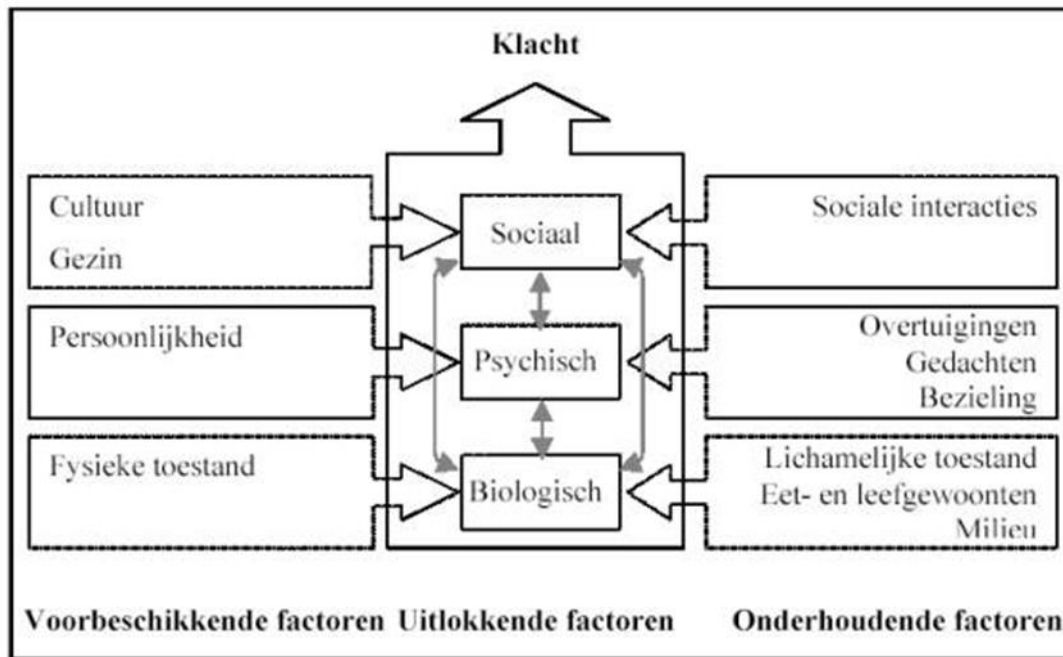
Klacht

Cultuur
Gezin

Persoonlijkheid

Fysieke toestand

Sociaal

Psychisch

Biologisch

Sociale interacties

Overtuigingen
Gedachten
Bezieling

Lichamelijke toestand
Eet- en leefgewoonten
Milieu

Voorbeschikkende factoren Uitlokkende factoren Onderhoudende factoren